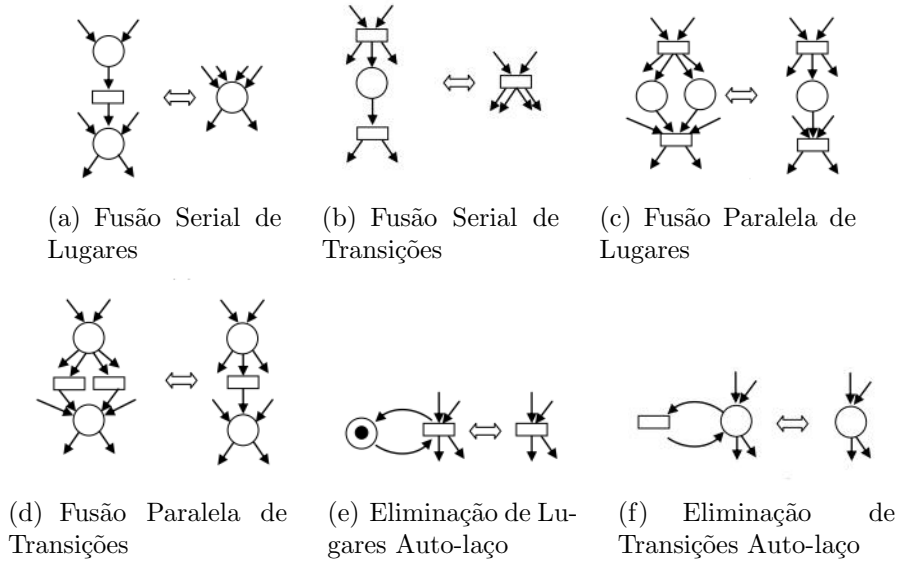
$\Longleftrightarrow$

(a) Fusão Serial de Lugares

$\Longleftrightarrow$

(b) Fusão Serial de Transições

$\Longleftrightarrow$

(c) Fusão Paralela de Lugares

$\Longleftrightarrow$

(d) Fusão Paralela de Transições

$\Longleftrightarrow$

(e) Eliminação de Lugares Auto-laço

$\Longleftrightarrow$

(f) Eliminação de Transições Auto-laço